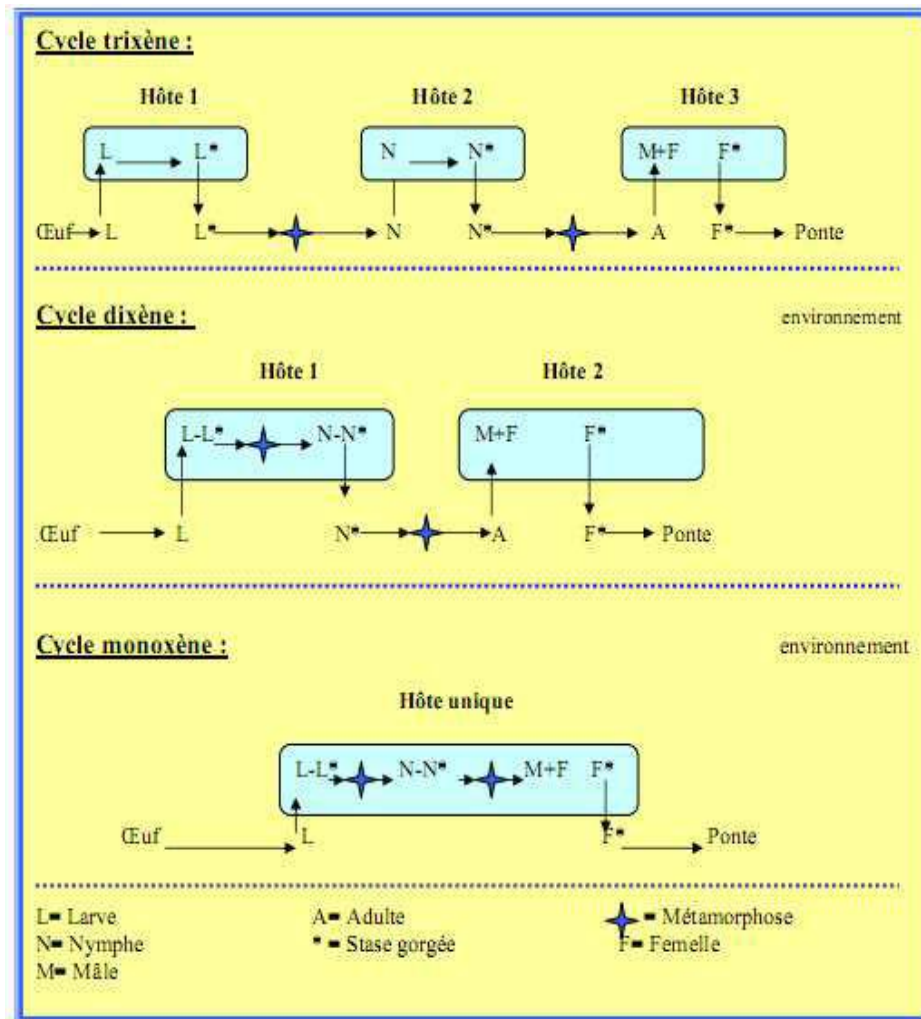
Cycle trixène :

Hôte 1

Hôte 2

Hôte 3

L → L*

N → N*

M+F F*

Œuf → L L* → N N* → A F* → Ponte

Cycle dixène :

environnement

Hôte 1

Hôte 2

L-L* → N-N*

M+F F*

Œuf → L N* → A F* → Ponte

Cycle monoxène :

environnement

Hôte unique

L-L* → N-N* → M+F F*

Œuf → L F* → Ponte

L= Larve
N= Nymphe
M= Mâle

A= Adulte
* = Stase gorgée

= Métamorphose
F= Femelle